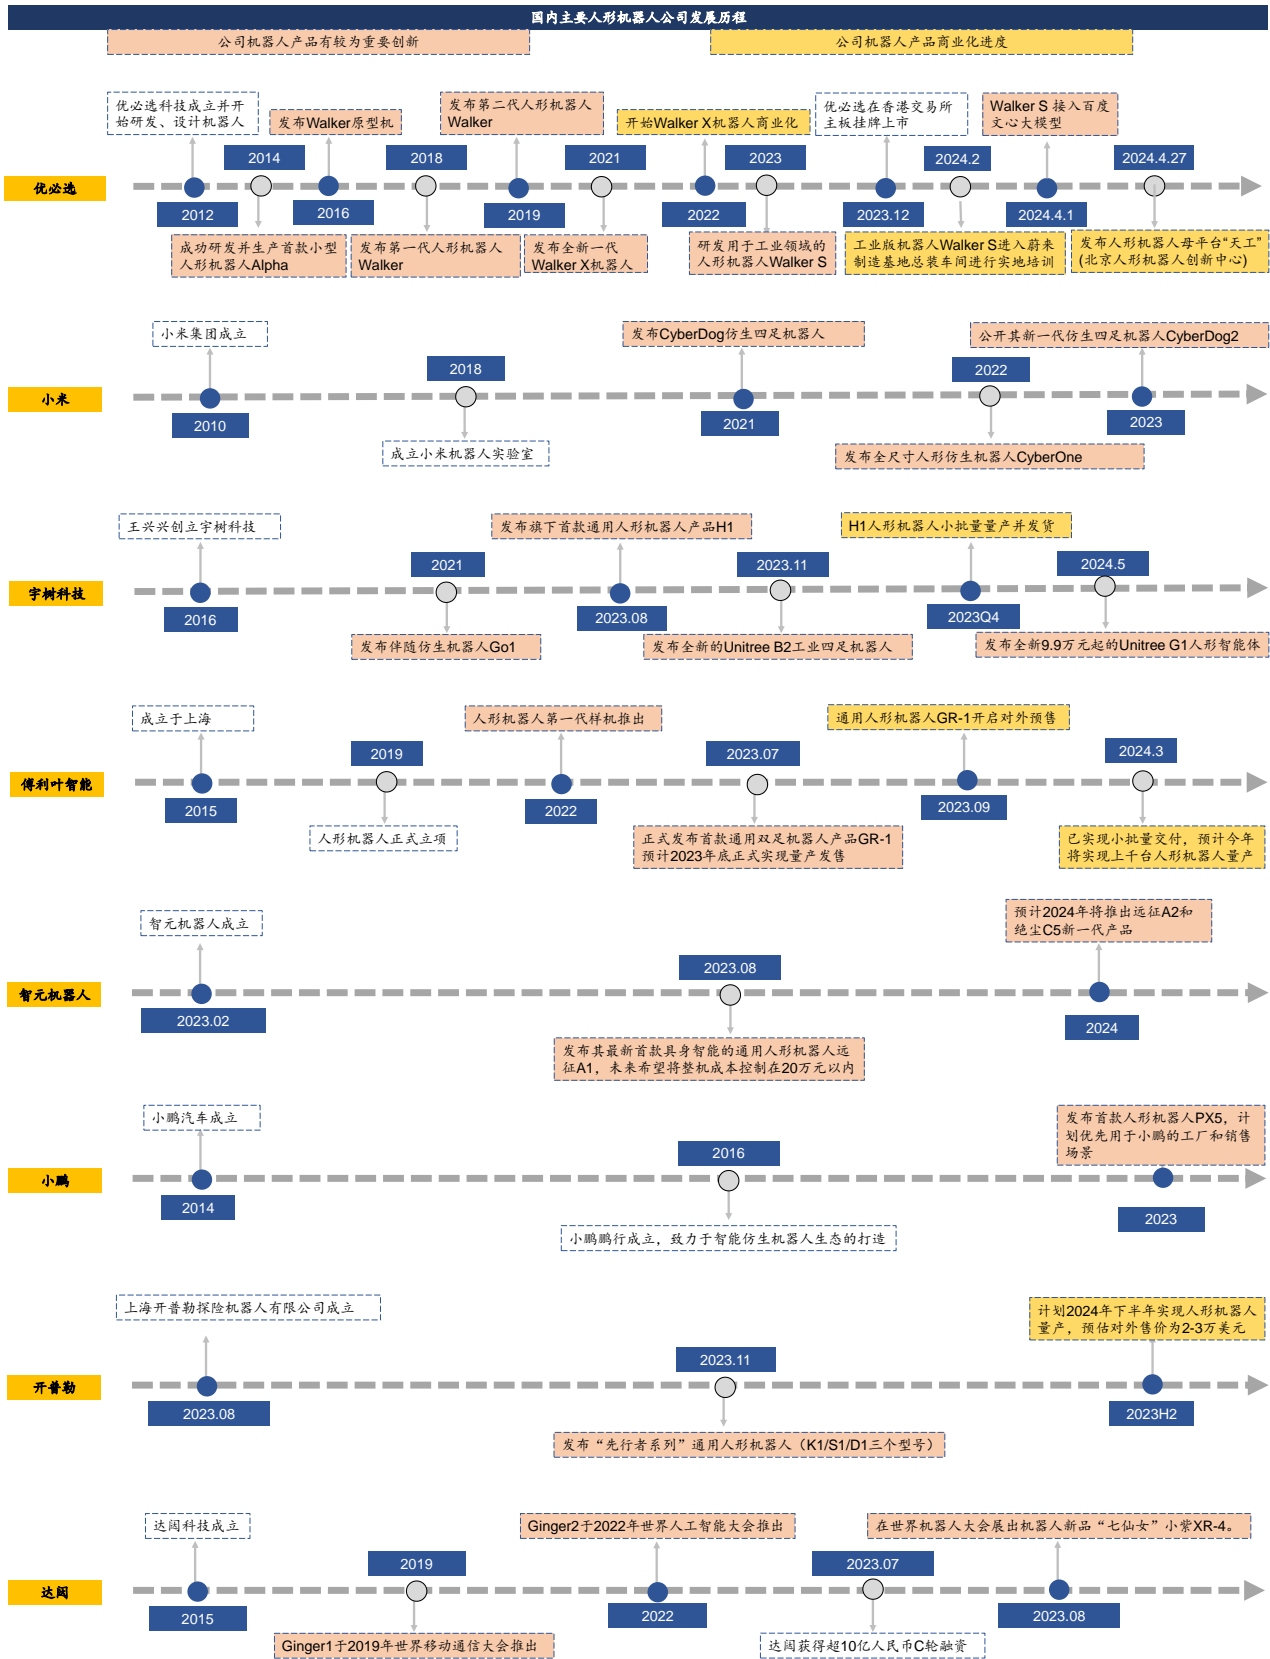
国内主要人形机器人公司发展历程

公司机器人产品有较为重要创新

公司机器人产品商业化进度

优必选

优必选科技成立并开始研发、设计机器人

2012

成功研发并生产首款小型人形机器人Alpha

2014

发布Walker原型机

2016

2018

发布第一代人形机器人Walker

发布第二代人形机器人Walker

2019

2021

发布全新一代Walker X机器人

开始Walker X机器人商业化

2022

研发用于工业领域的人形机器人Walker S

2023

优必选在香港交易所主板挂牌上市

2023.12

2024.2

工业版机器人Walker S进入蔚来制造基地总装车间进行实地培训

Walker S接入百度文心大模型

2024.4.1

2024.4.27

发布人形机器人母平台“天工”（北京人形机器人创新中心）

小米

小米集团成立

2010

2018

成立小米机器人实验室

发布CyberDog仿生四足机器人

2021

2022

发布全尺寸人形仿生机器人CyberOne

公开其新一代仿生四足机器人CyberDog2

2023

宇树科技

王兴兴创立宇树科技

2016

2021

发布伴随仿生机器人Go1

发布旗下首款通用人形机器人产品H1

2023.08

2023.11

发布全新的Unitree B2工业四足机器人

H1人形机器人小批量量产并发货

2023Q4

2024.5

发布全新9.9万元起的Unitree G1人形智能体

傅利叶智能

成立于上海

2015

2019

人形机器人正式立项

人形机器人第一代样机推出

2022

2023.07

正式发布首款通用双足机器人产品GR-1 预计2023年底正式实现量产发售

通用人形机器人GR-1开启对外预售

2023.09

2024.3

已实现小批量交付，预计今年将实现上千台人形机器人量产

智元机器人

智元机器人成立

2023.02

2023.08

发布其最新首款具身智能的通用人形机器人远征A1，未来希望将整机成本控制在20万元以内

预计2024年将推出远征A2和绝尘C5新一代产品

2024

小鹏

小鹏汽车成立

2014

2016

小鹏鹏行成立，致力于智能仿生机器人生态的打造

发布首款人形机器人PX5，计划优先用于小鹏的工厂和销售场景

2023

开普勒

上海开普勒探险机器人有限公司成立

2023.08

2023.11

发布“先行者系列”通用人形机器人（K1/S1/D1三个型号）

计划2024年下半年实现人形机器人量产，预估对外售价为2-3万美元

2023H2

达闼

达闼科技成立

2015

2019

Ginger1于2019年世界移动通信大会推出

Ginger2于2022年世界人工智能大会推出

2022

2023.07

达闼获得超10亿人民币C轮融资

在世界机器人大会展出机器人新品“七仙女”小紫XR-4。

2023.08